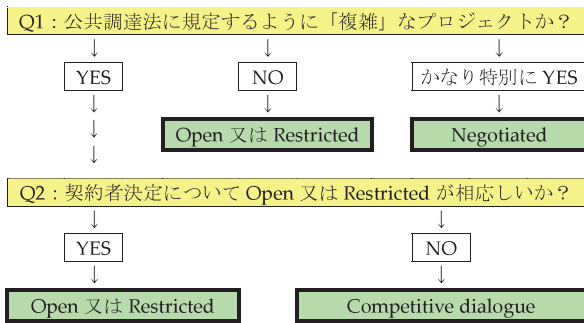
Q1：公共調達法に規定するように「複雑」なプロジェクトか？

YES

NO

Open 又は Restricted

かなり特別に YES

Negotiated

Q2：契約者決定について Open 又は Restricted が相応しいか？

YES

Open 又は Restricted

NO

Competitive dialogue